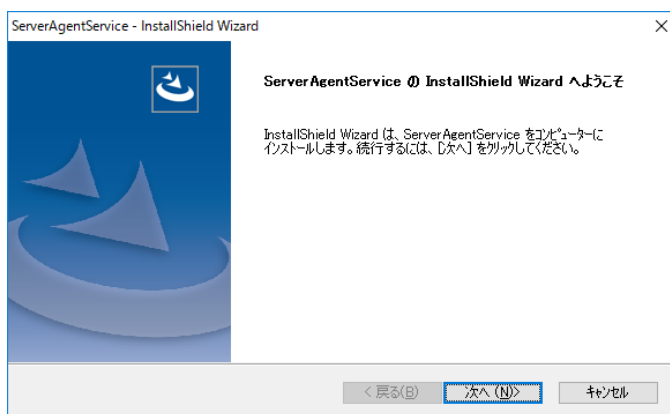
ServerAgentService - InstallShield Wizard

ServerAgentService の InstallShield Wizard へようこそ

InstallShield Wizard は、ServerAgentService をコンピューターにインストールします。続行するには、[次へ] をクリックしてください。

< 戻る(B)

次へ (N)>

キャンセル